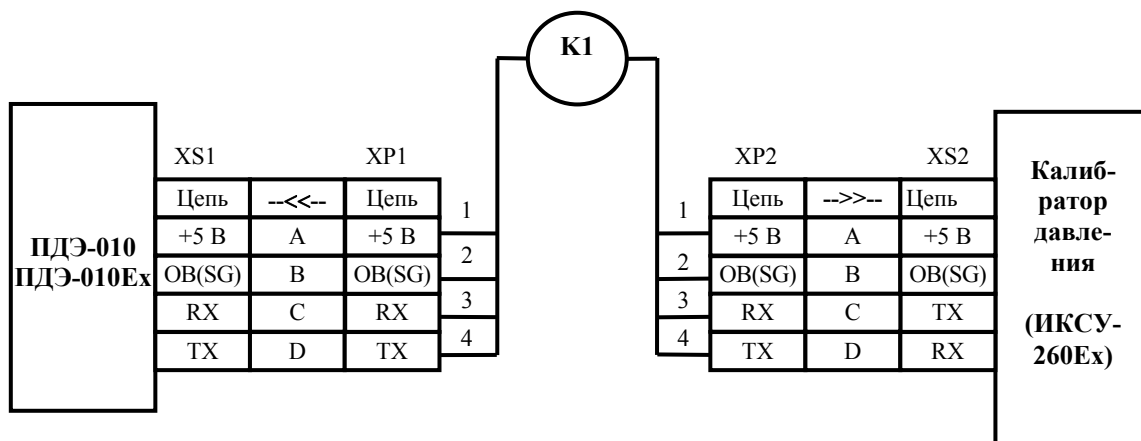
K1

ПДЭ-010
ПДЭ-010Ex

XS1

| Цепь | --<<-- | Цепь |
|---|---|---|
| +5 В | A | +5 В |
| OB(SG) | B | OB(SG) |
| RX | C | RX |
| TX | D | TX |

XP1

1
2
3
4

1
2
3
4

XP2

| Цепь | -->>-- | Цепь |
|---|---|---|
| +5 В | A | +5 В |
| OB(SG) | B | OB(SG) |
| RX | C | TX |
| TX | D | RX |

XS2

Калибратор давления

(ИКСУ-260Ex)